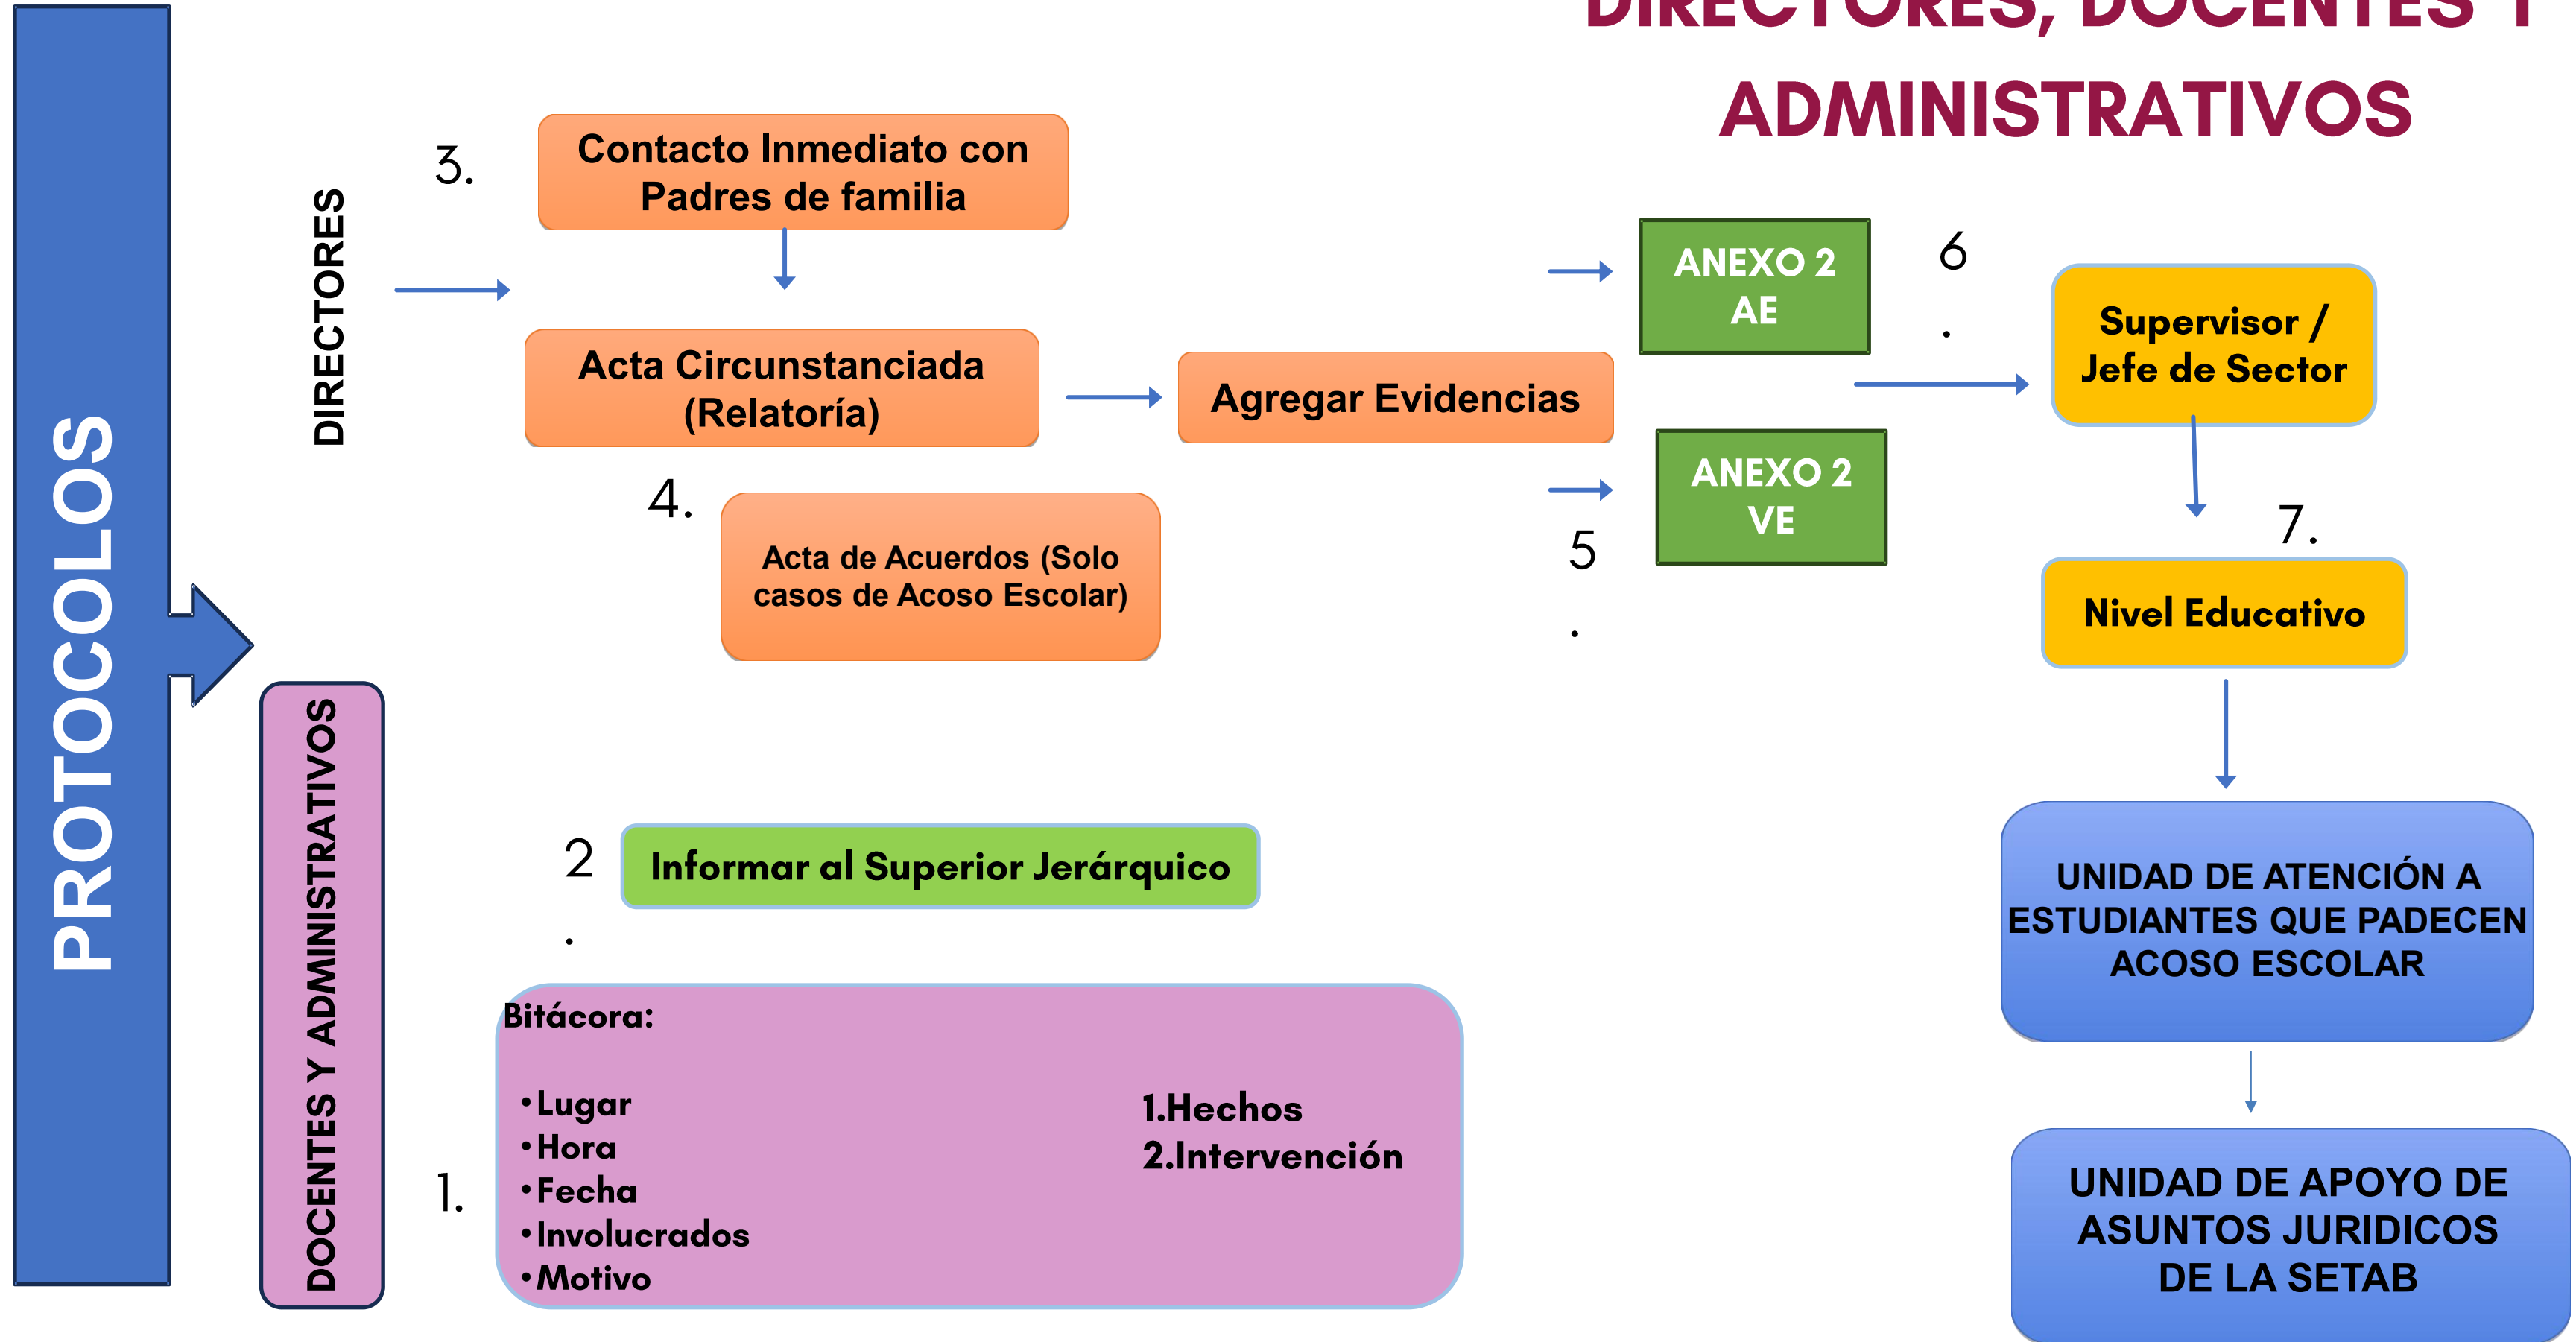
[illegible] ADMINISTRATIVOS

PROTOCOLOS

DIRECTORES

3. Contacto Inmediato con Padres de familia

Acta Circunstanciada (Relatoría)

Agregar Evidencias

4. Acta de Acuerdos (Solo casos de Acoso Escolar)

ANEXO 2 AE

ANEXO 2 VE

5.

6.

Supervisor / Jefe de Sector

7.

Nivel Educativo

UNIDAD DE ATENCIÓN A ESTUDIANTES QUE PADECEN ACOSO ESCOLAR

UNIDAD DE APOYO DE ASUNTOS JURIDICOS DE LA SETAB

DOCENTES Y ADMINISTRATIVOS

2. Informar al Superior Jerárquico

1. Bitácora:

•Lugar
•Hora
•Fecha
•Involucrados
•Motivo

1.Hechos
2.Intervención